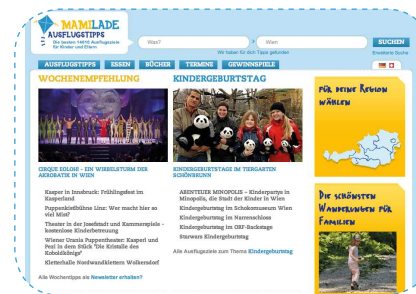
MAMILADE
AUSFLUGSTIPPS
Die besten 14610 Ausflugsziele für Kinder und Eltern

Was?
Wann
SUCHEN
Wir haben für dich Tipps gefunden
Erweiterte Suche

AUSFLUGSTIPPS | ESSEN | BÜCHER | TERMINE | GEWINNSPIELE

WOCHENEMPFEHLUNG

CIRQUE ELOIZE - EIN WIRBELSTURM DER AKROBATIK IN WIEN

Kasper in Innsbruck: Frühlingsfest im Kasperland
Puppenbühne Linz: Wer macht hier so viel Mist?
Theater in der Josefstadt und Kammerspiele - kostenlose Kindervorstellung
Wiener Urania Puppentheater: Kasperl und Petzi in dem Stück "Die Kristalle des Koboldkönigs"
Kletterhalle Nordwandklettern Wolkersdorf

Alle Wochentipps als Newsletter erhalten?

KINDERGEBURTSTAG

KINDERGEBURTSTAGE IM TIERGARTEN SCHÖNBRUNN

ABENTEUER MINOPOLIS - Kinderpartys in Minopolis, die Stadt der Kinder in Wien
Kindergeburtstag im Schokomuseum Wien
Kindergeburtstag im Narrenschloss
Kindergeburtstag im ORF-Backstage
Starwarz Kindergeburtstag

Alle Ausflugsziele zum Thema Kindergeburtstag

FÜR DEINE REGION WÄHLEN

DIE SCHÖNSTEN WANDERRUNDEN FÜR FAMILIEN